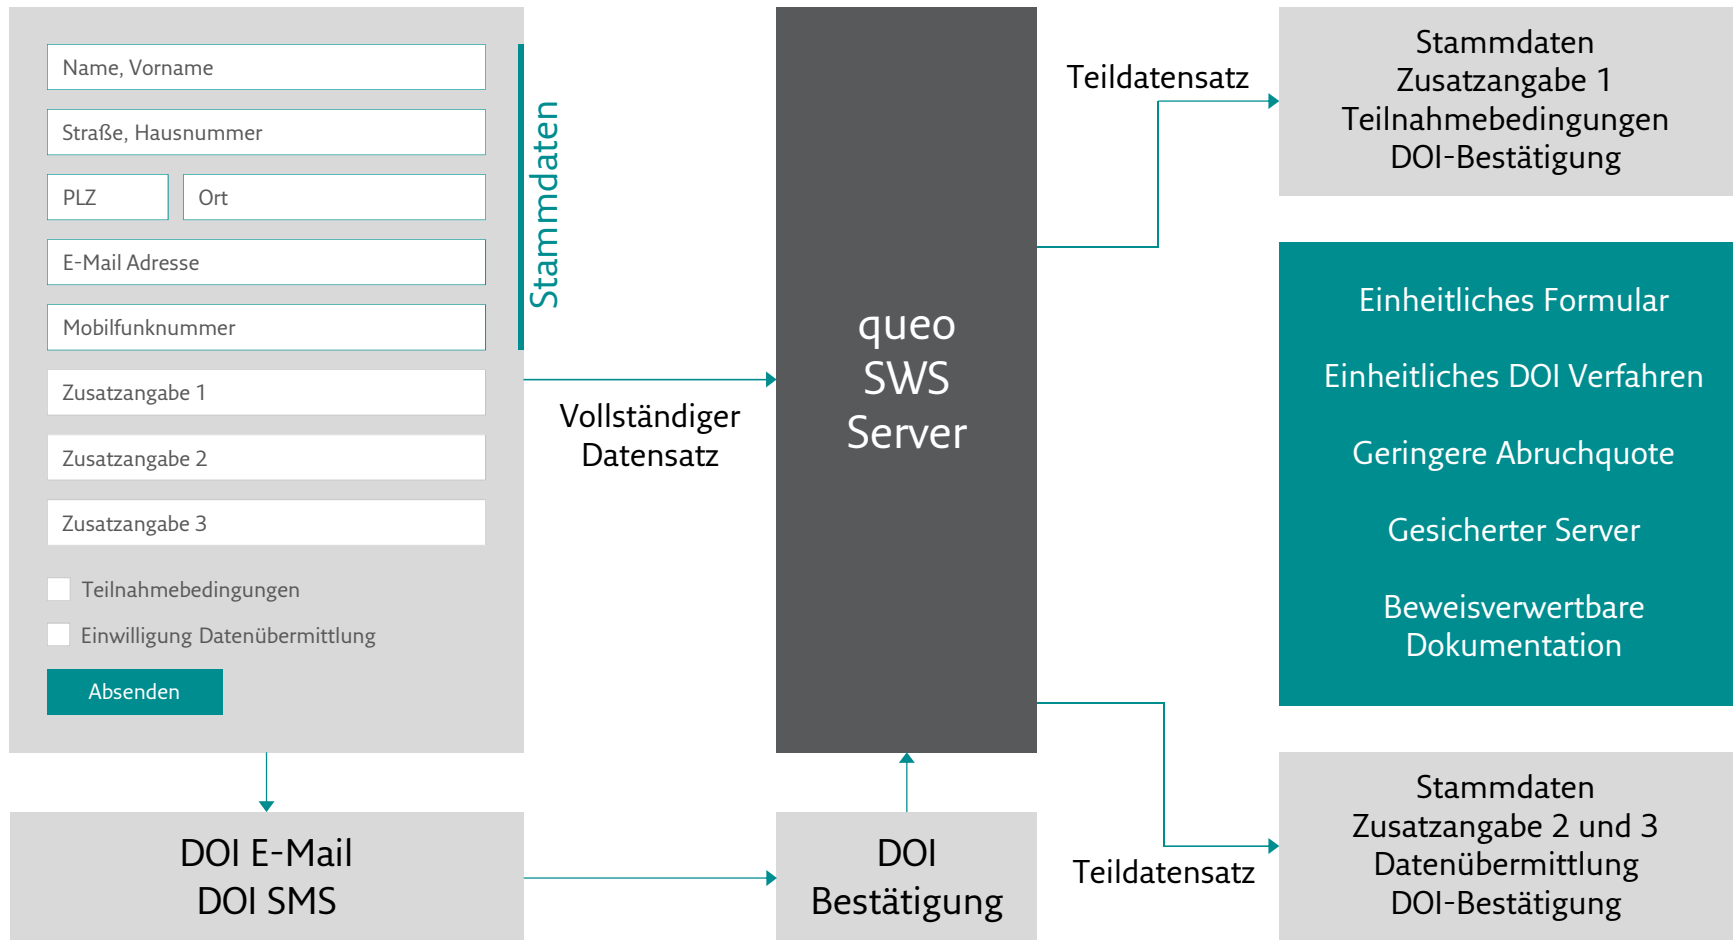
Name, Vorname

Straße, Hausnummer

PLZ

Ort

E-Mail Adresse

Mobilfunknummer

Stammdaten

Zusatzangabe 1

Zusatzangabe 2

Zusatzangabe 3

Teilnahmebedingungen

Einwilligung Datenübermittlung

Absenden

Vollständiger Datensatz

queo SWS Server

Teildatensatz

Stammdaten
Zusatzangabe 1
Teilnahmebedingungen
DOI-Bestätigung

Einheitliches Formular

Einheitliches DOI Verfahren

Geringere Abruchquote

Gesicherter Server

Beweisverwertbare Dokumentation

DOI E-Mail
DOI SMS

DOI Bestätigung

Teildatensatz

Stammdaten
Zusatzangabe 2 und 3
Datenübermittlung
DOI-Bestätigung